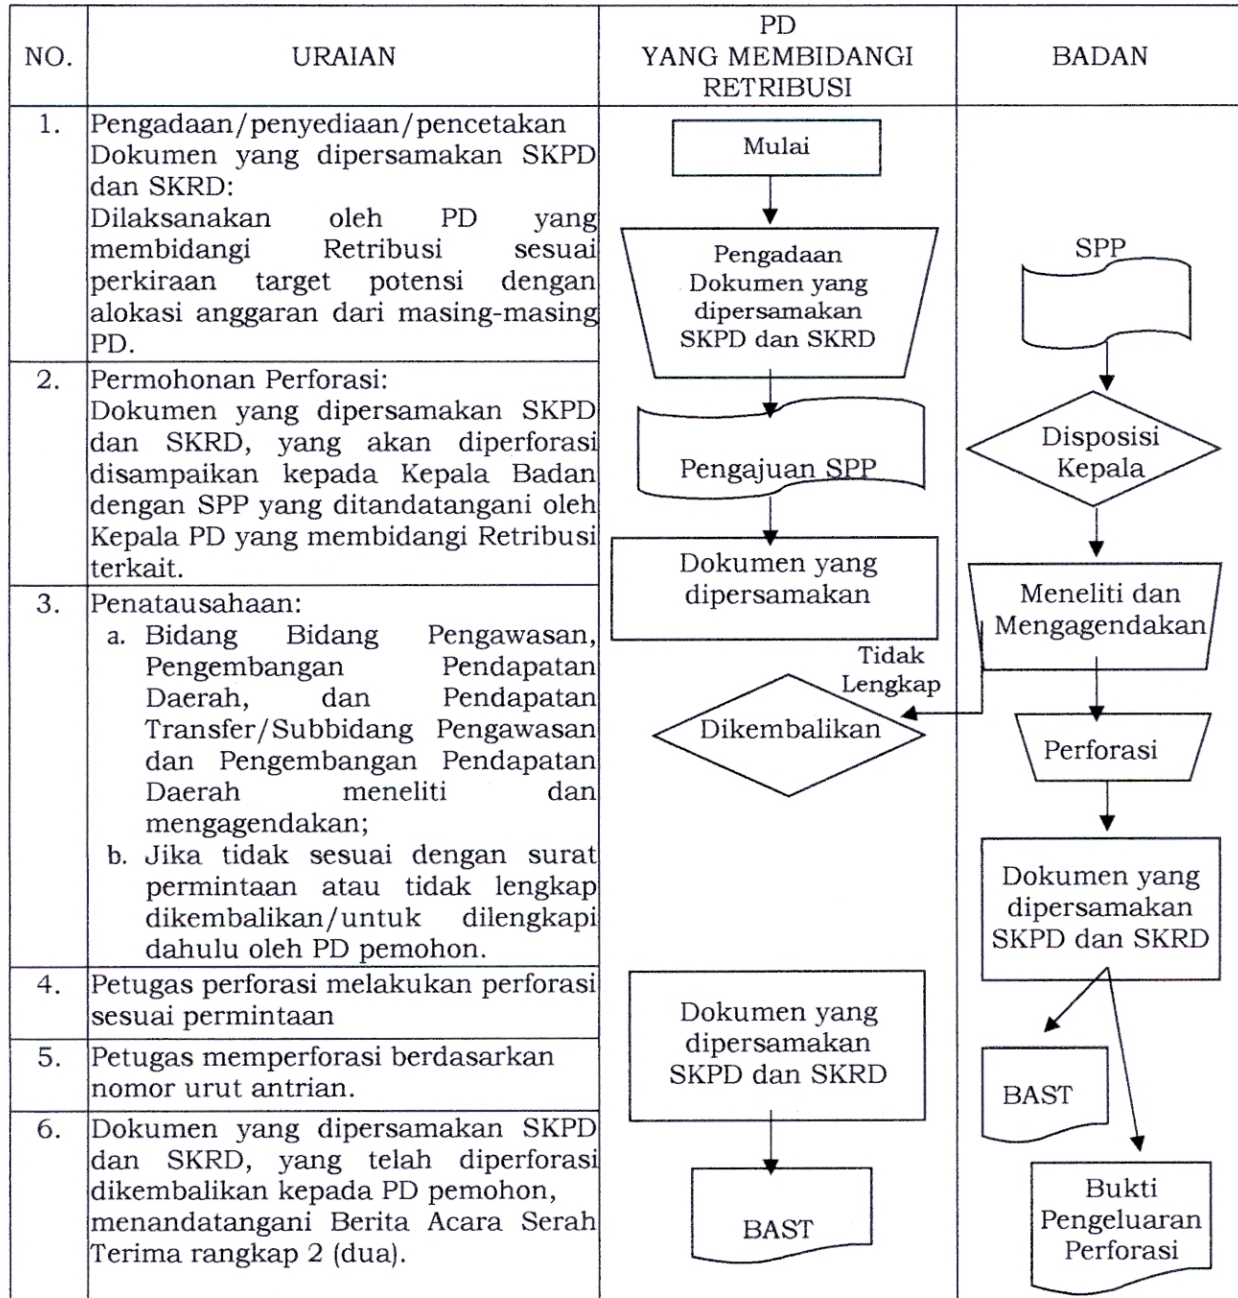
| NO. | URAIAN | PD YANG MEMBIDANGI RETRIBUSI | BADAN |
|---|---|---|---|
| 1. | Pengadaan/penyediaan/pencetakan Dokumen yang dipersamakan SKPD dan SKRD: Dilaksanakan oleh PD yang membidangi Retribusi sesuai perkiraan target potensi dengan alokasi anggaran dari masing-masing PD. | Mulai<br>Pengadaan Dokumen yang dipersamakan SKPD dan SKRD | SPP |
| 2. | Permohonan Perforasi: Dokumen yang dipersamakan SKPD dan SKRD, yang akan diperforasi disampaikan kepada Kepala Badan dengan SPP yang ditandatangani oleh Kepala PD yang membidangi Retribusi terkait. | Pengajuan SPP<br>Dokumen yang dipersamakan | Disposisi Kepala |
| 3. | Penatausahaan:<br>a. Bidang Bidang Pengawasan, Pengembangan Pendapatan Daerah, dan Pendapatan Transfer/Subbidang Pengawasan dan Pengembangan Pendapatan Daerah meneliti dan mengagendakan;<br>b. Jika tidak sesuai dengan surat permintaan atau tidak lengkap dikembalikan/untuk dilengkapi dahulu oleh PD pemohon. | Tidak Lengkap<br>Dikembalikan | Meneliti dan Mengagendakan<br>Perforasi<br>Dokumen yang dipersamakan SKPD dan SKRD |
| 4. | Petugas perforasi melakukan perforasi sesuai permintaan | Dokumen yang dipersamakan SKPD dan SKRD | |
| 5. | Petugas memperforasi berdasarkan nomor urut antrian. | | BAST |
| 6. | Dokumen yang dipersamakan SKPD dan SKRD, yang telah diperforasi dikembalikan kepada PD pemohon, menandatangani Berita Acara Serah Terima rangkap 2 (dua). | BAST | Bukti Pengeluaran Perforasi |